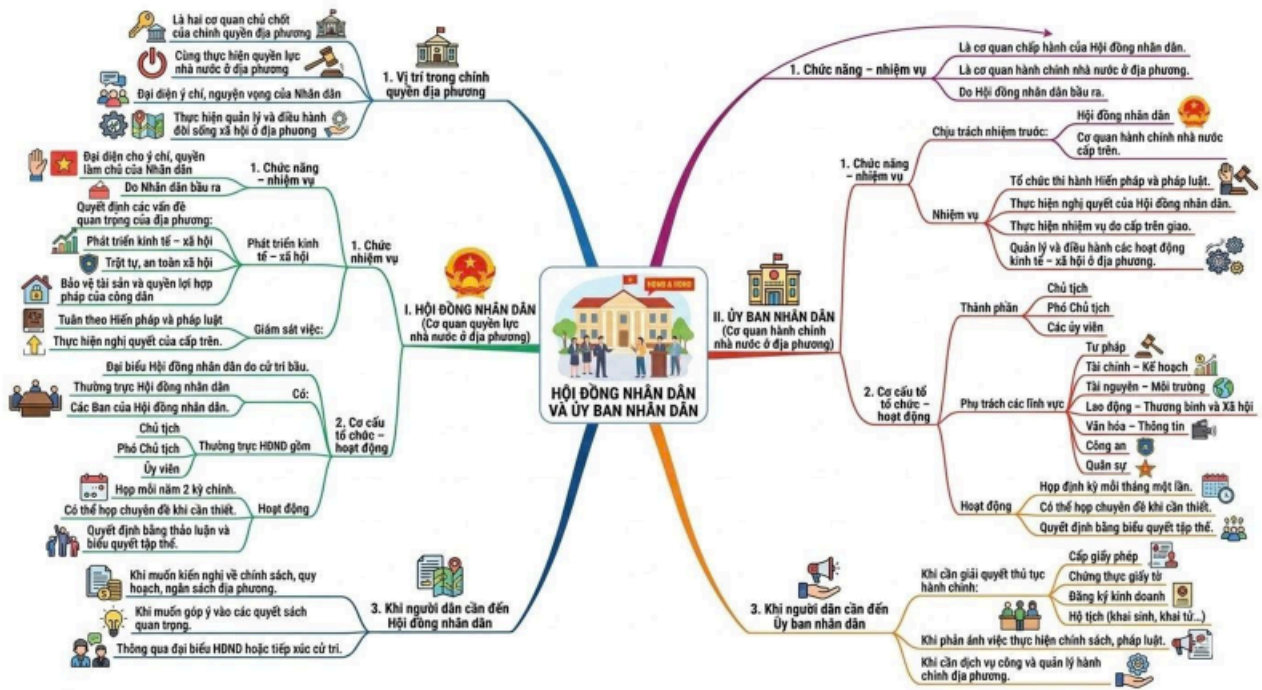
HỘI ĐỒNG NHÂN DÂN VÀ ỦY BAN NHÂN DÂN

HĐND & UBND

I. HỘI ĐỒNG NHÂN DÂN
(Cơ quan quyền lực nhà nước ở địa phương)

1. Vị trí trong chính quyền địa phương
Là hai cơ quan chủ chốt của chính quyền địa phương
Cùng thực hiện quyền lực nhà nước ở địa phương
Đại diện ý chí, nguyện vọng của Nhân dân
Thực hiện quản lý và điều hành đời sống xã hội ở địa phương

1. Chức năng nhiệm vụ
1. Chức năng – nhiệm vụ
Đại diện cho ý chí, quyền làm chủ của Nhân dân
Do Nhân dân bầu ra
Phát triển kinh tế – xã hội
Quyết định các vấn đề quan trọng của địa phương:
Phát triển kinh tế – xã hội
Trật tự, an toàn xã hội
Bảo vệ tài sản và quyền lợi hợp pháp của công dân
Giám sát việc:
Tuân theo Hiến pháp và pháp luật
Thực hiện nghị quyết của cấp trên.

2. Cơ cấu tổ chức – hoạt động
Đại biểu Hội đồng nhân dân do cử tri bầu.
Có:
Thường trực Hội đồng nhân dân
Các Ban của Hội đồng nhân dân.
Thường trực HĐND gồm
Chủ tịch
Phó Chủ tịch
Ủy viên
Hoạt động
Họp mỗi năm 2 kỳ chính.
Có thể họp chuyên đề khi cần thiết.
Quyết định bằng thảo luận và biểu quyết tập thể.

3. Khi người dân cần đến Hội đồng nhân dân
Khi muốn kiến nghị về chính sách, quy hoạch, ngân sách địa phương.
Khi muốn góp ý vào các quyết sách quan trọng.
Thông qua đại biểu HĐND hoặc tiếp xúc cử tri.

II. ỦY BAN NHÂN DÂN
(Cơ quan hành chính nhà nước ở địa phương)

1. Chức năng – nhiệm vụ
Là cơ quan chấp hành của Hội đồng nhân dân.
Là cơ quan hành chính nhà nước ở địa phương.
Do Hội đồng nhân dân bầu ra.

1. Chức năng – nhiệm vụ
Chịu trách nhiệm trước:
Hội đồng nhân dân
Cơ quan hành chính nhà nước cấp trên.
Nhiệm vụ
Tổ chức thi hành Hiến pháp và pháp luật.
Thực hiện nghị quyết của Hội đồng nhân dân.
Thực hiện nhiệm vụ do cấp trên giao.
Quản lý và điều hành các hoạt động kinh tế – xã hội ở địa phương.

2. Cơ cấu tổ chức – hoạt động
Thành phần
Chủ tịch
Phó Chủ tịch
Các ủy viên
Phụ trách các lĩnh vực
Tư pháp
Tài chính – Kế hoạch
Tài nguyên – Môi trường
Lao động – Thương binh và Xã hội
Văn hóa – Thông tin
Công an
Quân sự
Hoạt động
Họp định kỳ mỗi tháng một lần.
Có thể họp chuyên đề khi cần thiết.
Quyết định bằng biểu quyết tập thể.

3. Khi người dân cần đến Ủy ban nhân dân
Khi cần giải quyết thủ tục hành chính:
Cấp giấy phép
Chứng thực giấy tờ
Đăng ký kinh doanh
Hộ tịch (khai sinh, khai tử...)
Khi phản ánh việc thực hiện chính sách, pháp luật.
Khi cần dịch vụ công và quản lý hành chính địa phương.